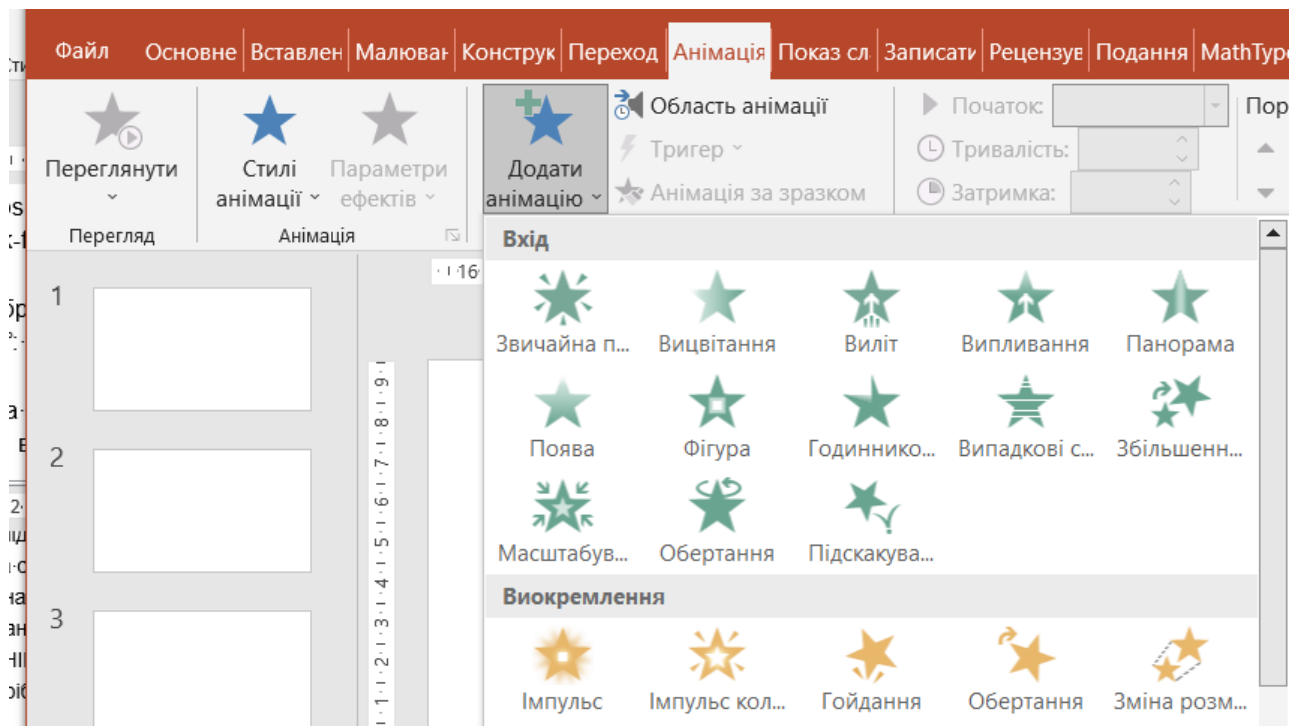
Файл Основне Вставлен Малюван Конструк Переход Анімація Показ сл Записати Рецензув Подання MathType

Переглянути

Перегляд

Стилі анімації

Параметри ефектів

Анімація

Додати анімацію

Область анімації

Тригер

Анімація за зразком

Початок:

Тривалість:

Затримка:

Пор

1

2

3

Вхід

Звичайна п...

Вицвітання

Виліт

Випливання

Панорама

Поява

Фігура

Годиннико...

Випадкові с...

Збільшенн...

Масштабув...

Обертання

Підскакува...

Виокремлення

Імпульс

Імпульс кол...

Гойдання

Обертання

Зміна розм...